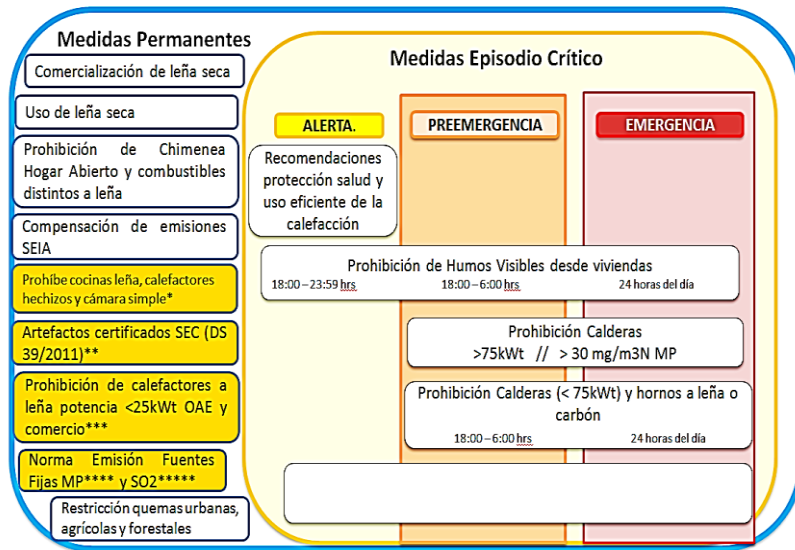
Medidas Permanentes

Comercialización de leña seca

Uso de leña seca

Prohibición de Chimenea Hogar Abierto y combustibles distintos a leña

Compensación de emisiones SEIA

Prohíbe cocinas leña, calefactores hechizos y cámara simple*

Artefactos certificados SEC (DS 39/2011)**

Prohibición de calefactores a leña potencia <25kWt OAE y comercio***

Norma Emisión Fuentes Fijas MP**** y SO2*****

Restricción quemas urbanas, agrícolas y forestales

Medidas Episodio Crítico

ALERTA.

PREEMERGENCIA

EMERGENCIA

Recomendaciones protección salud y uso eficiente de la calefacción

Prohibición de Humos Visibles desde viviendas

18:00 – 23:59 hrs

18:00 – 6:00 hrs

24 horas del día

Prohibición Calderas >75kWt // > 30 mg/m3N MP

Prohibición Calderas (< 75kWt) y hornos a leña o carbón

18:00 – 6:00 hrs

24 horas del día